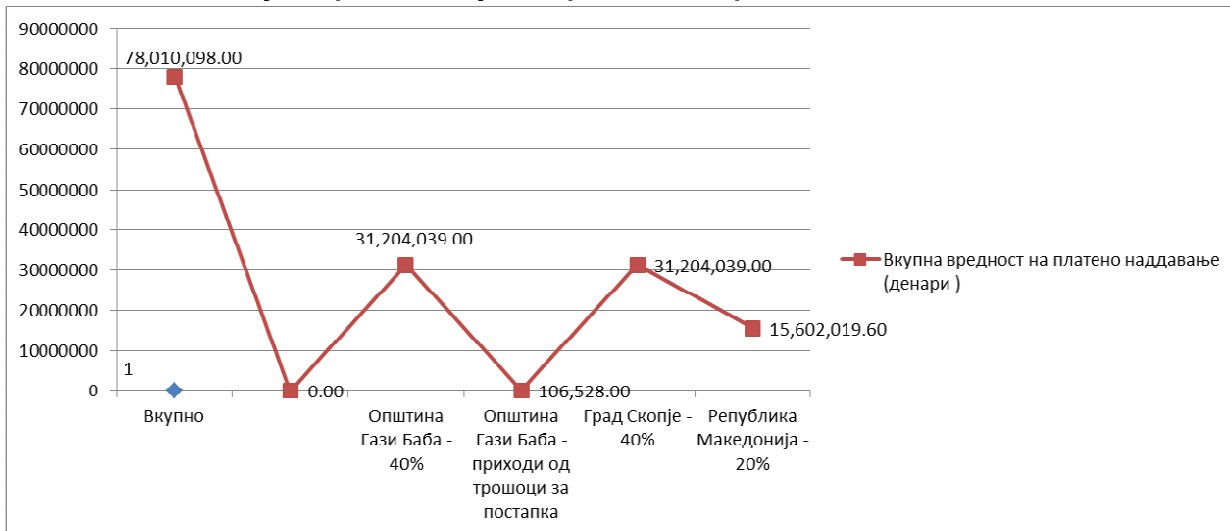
90000000
80000000
70000000
60000000
50000000
40000000
30000000
20000000
10000000
0

78,010,098.00
31,204,039.00
31,204,039.00
15,602,019.60
0.00
106,528.00
1

Вкупно
Општина Гази Баба - 40%
Општина Гази Баба - приходи од трошоци за постапка
Град Скопје - 40%
Република Македонија - 20%

Вкупна вредност на платено наддавање (денари )